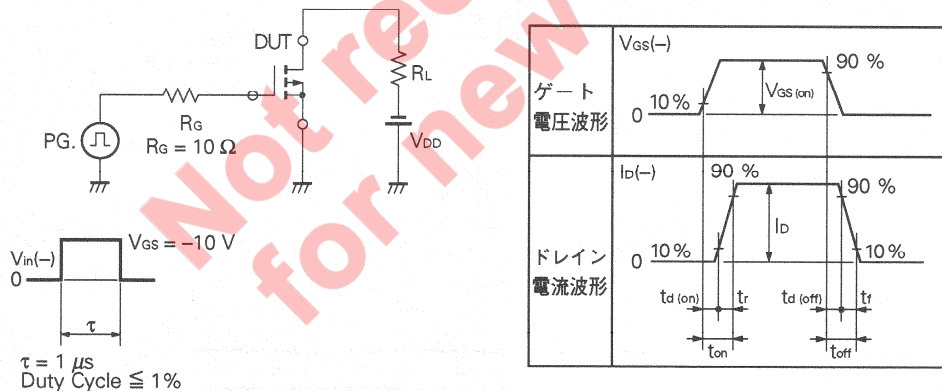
DUT
$R_L$
PG.
$R_G$
$R_G = 10\ \Omega$
$V_{DD}$
Not recommended for new

$V_{in}(-)$
0
$V_{GS} = -10$ V
$\tau$
$\tau = 1\ \mu s$
Duty Cycle $\leqq 1\%$

| ゲート電圧波形 | $V_{GS}(-)$ 10% 90 % $V_{GS\ (on)}$ 0 |
|---|---|
| ドレイン電流波形 | $I_D(-)$ 90 % 90 % $I_D$ 10% 10% 0 $t_{d\ (on)}$ $t_r$ $t_{d\ (off)}$ $t_f$ $t_{on}$ $t_{off}$ |